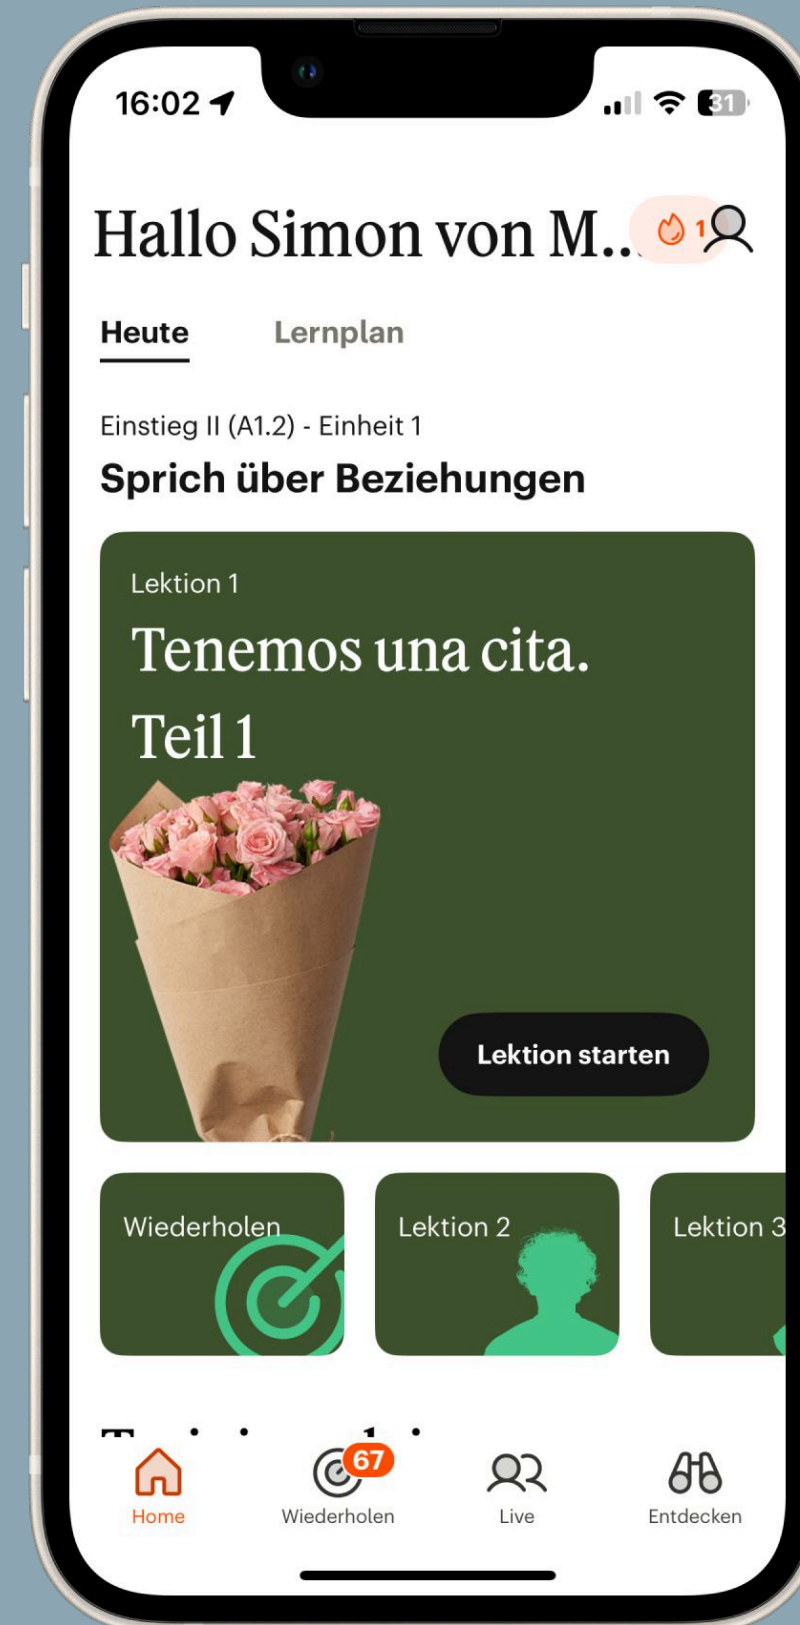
16:02

31

Hallo Simon von M...

1

Heute

Lernplan

Einstieg II (A1.2) - Einheit 1

Sprich über Beziehungen

Lektion 1

Tenemos una cita. Teil 1

Lektion starten

Wiederholen

Lektion 2

Lektion 3

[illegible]

Home

67

Wiederholen

Live

Entdecken